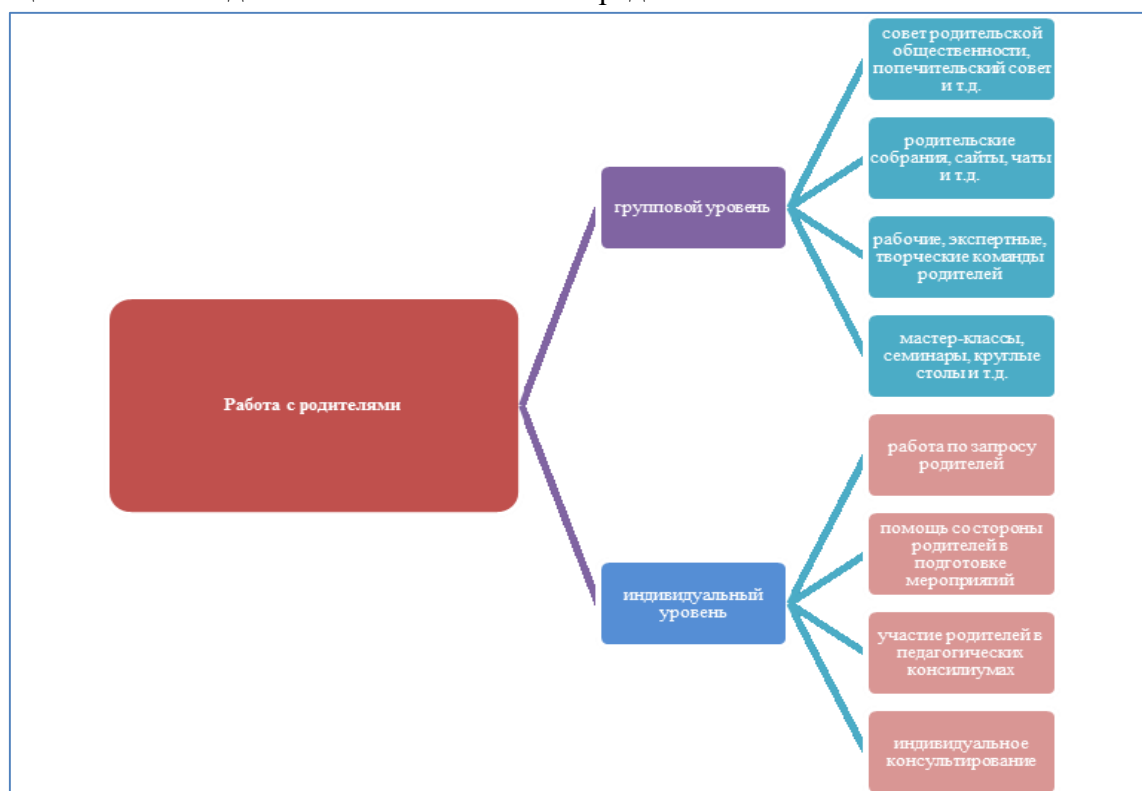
Работа с родителями

групповой уровень

совет родительской общественности, попечительский совет и т.д.

родительские собрания, сайты, чаты и т.д.

рабочие, экспертные, творческие команды родителей

мастер-классы, семинары, круглые столы и т.д.

индивидуальный уровень

работа по запросу родителей

помощь со стороны родителей в подготовке мероприятий

участие родителей в педагогических консилиумах

индивидуальное консультирование